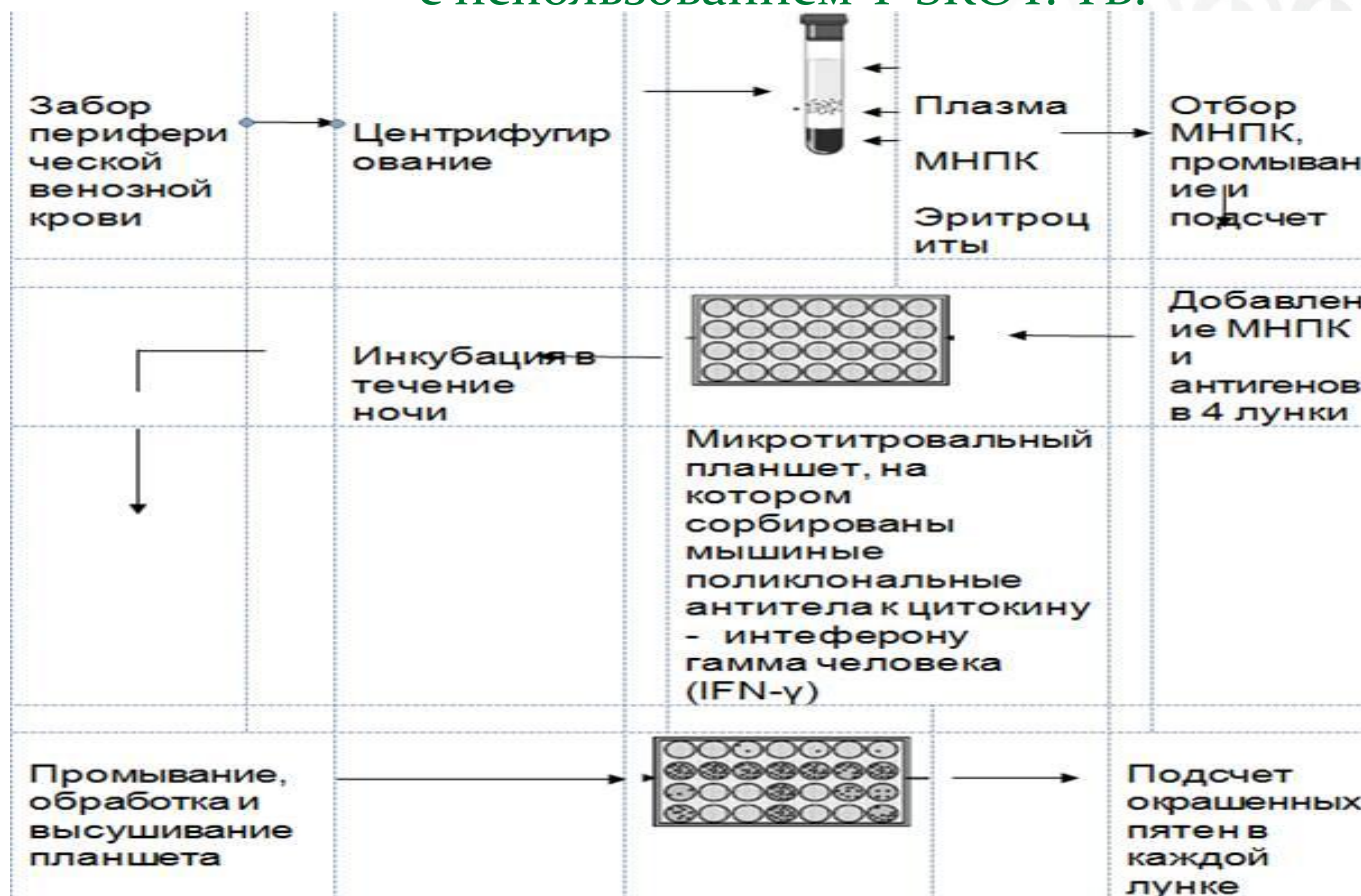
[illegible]

Забор периферической венозной крови

Центрифугирование

Плазма

МНПК

Эритроциты

Отбор МНПК, промывание и подсчет

Добавление МНПК и антигенов в 4 лунки

Инкубация в течение ночи

Микротитровальный планшет, на котором сорбированы мышиные поликлональные антитела к цитокину - интеферону гамма человека (IFN-γ)

Промывание, обработка и высушивание планшета

Подсчет окрашенных пятен в каждой лунке